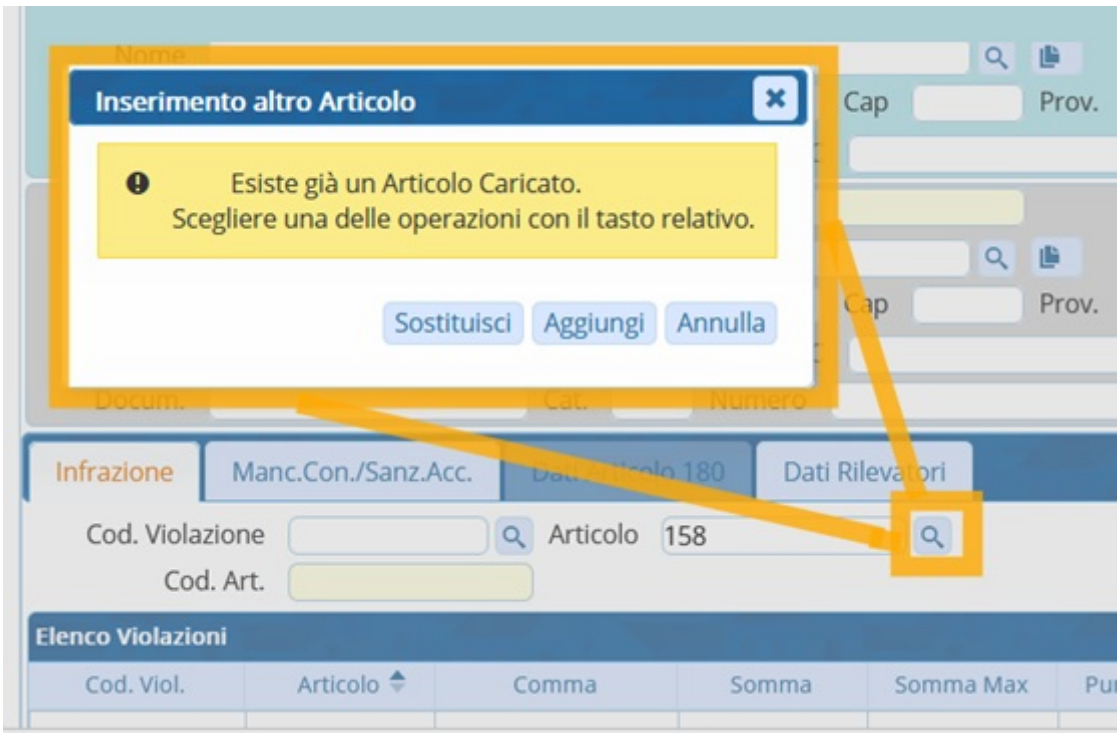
Nome

Inserimento altro Articolo

Cap

Prov.

Esiste già un Articolo Caricato.
Scegliere una delle operazioni con il tasto relativo.

Cap

Prov.

Sostituisci Aggiungi Annulla

Docum.

Cat.

Numero

Infrazione

Manc.Con./Sanz.Acc.

Dati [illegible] 180

Dati Rilevatori

Cod. Violazione

Articolo 158

Cod. Art.

Elenco Violazioni

| Cod. Viol. | Articolo | Comma | Somma | Somma Max | Pu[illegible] |
|---|---|---|---|---|---|